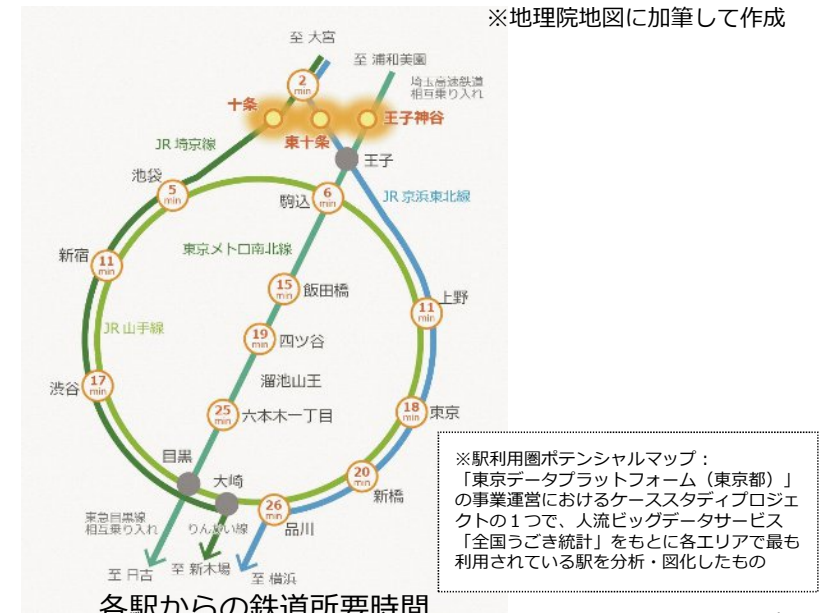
※地理院地図に加筆して作成

至 大宮
至 浦和美園
埼玉高速鉄道 相互乗り入れ
2 min
十条
東十条
王子神谷
王子
JR 埼京線
池袋
5 min
6 min
駒込
JR 京浜東北線
東京メトロ南北線
新宿
11 min
15 min
飯田橋
上野
11 min
JR 山手線
19 min
四ツ谷
溜池山王
渋谷
17 min
25 min
六本木一丁目
18 min
東京
目黒
20 min
新橋
大崎
東急目黒線 相互乗り入れ
26 min
品川
りんかい線
至 日吉
至 新木場
至 横浜

※駅利用圏ポテンシャルマップ：「東京データプラットフォーム（東京都）」の事業運営におけるケーススタディプロジェクトの１つで、人流ビッグデータサービス「全国うごき統計」をもとに各エリアで最も利用されている駅を分析・図化したもの

各駅からの鉄道所要時間